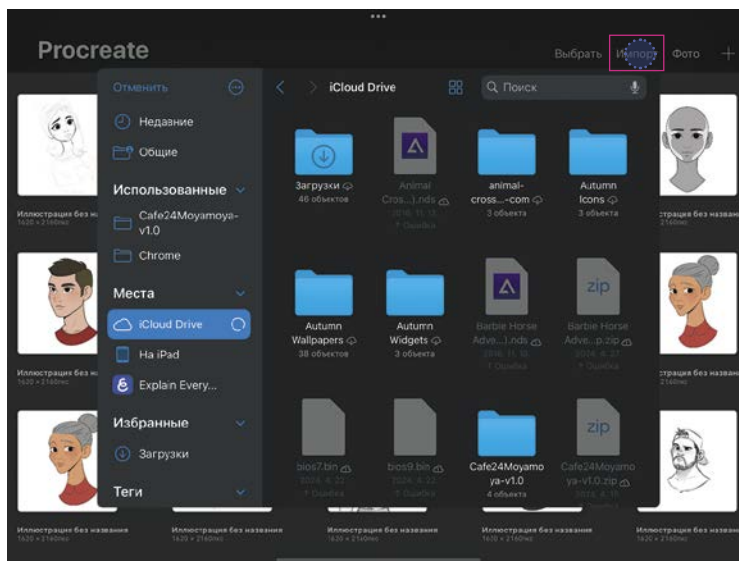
Procreate

Выбрать Импорт Фото +

Отменить

Недавние

Общие

Использованные

Cafe24Moyamoya-v1.0

Chrome

Места

iCloud Drive

На iPad

Explain Every...

Избранные

Загрузки

Теги

iCloud Drive

Поиск

Загрузки
46 объектов

Animal Cros...).nds
2016. 11. 13.
1 Ошибка

animal-cross...-com
3 объекта

Autumn Icons
3 объекта

Autumn Wallpapers
38 объектов

Autumn Widgets
3 объекта

Barbie Horse Adve...).nds
2016. 11. 13.
1 Ошибка

Barbie Horse Adve...).zip
2024. 6. 27.
1 Ошибка

bios7.bin
2024. 6. 22.
1 Ошибка

bios9.bin
2024. 6. 22.
1 Ошибка

Cafe24Moyamoya-v1.0
4 объекта

Cafe24Moyamoya-v1.0.zip
2024. 6. 27.

Иллюстрация без названия
1620 × 2160px

Иллюстрация без названия
1620 × 2160px

Иллюстрация без названия
1620 × 2160px

Иллюстрация без названия
1620 × 2160px

Иллюстрация без названия
1620 × 2160px

Иллюстрация без названия
1620 × 2160px

Иллюстрация без названия
1620 × 2160px

Иллюстрация без названия
1620 × 2160px

Иллюстрация без названия
1620 × 2160px